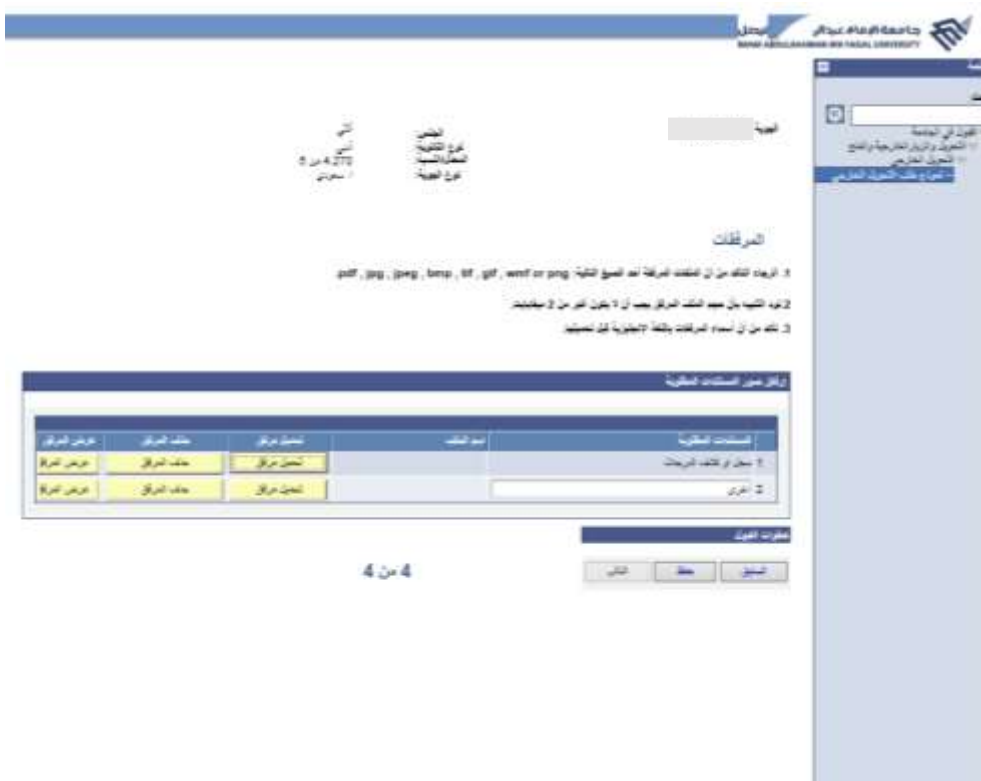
جامعة الإمام عبدالرحمن بن فيصل
IMAM ABDULRAHMAN BIN FAISAL UNIVERSITY

القبول في الجامعة
التحويل والزيارات الخارجية والدمج
التحويل الخارجي
نموذج طلب التحويل الخارجي

الهوية

الجنس
نوع الثانوية
المعدل/النسبة
نوع الهوية

أنثى
أدبي
4.270 من 5
سعودي

المرفقات

1. الرجاء التأكد من أن الملفات المرفقة لها الصيغ التالية: pdf , jpg , jpeg , bmp , tif , gif , wmf or png

2.نود التنبيه بأن حجم الملف المرفق يجب أن لا يكون أكبر من 2 ميغابايت.

3. تأكد من أن أسماء المرفقات باللغة الإنجليزية قبل تحميلها.

إرفاق صور المستندات المطلوبة

| | المستندات المطلوبة | اسم الملف | تحميل مرفق | حذف المرفق | عرض المرفق |
|---|---|---|---|---|---|
| 1 | سجل أو كشف الدرجات | | تحميل مرفق | حذف المرفق | عرض المرفق |
| 2 | أخرى | | تحميل مرفق | حذف المرفق | عرض المرفق |

خطوات القبول

السابق | حفظ | التالي

4 من 4